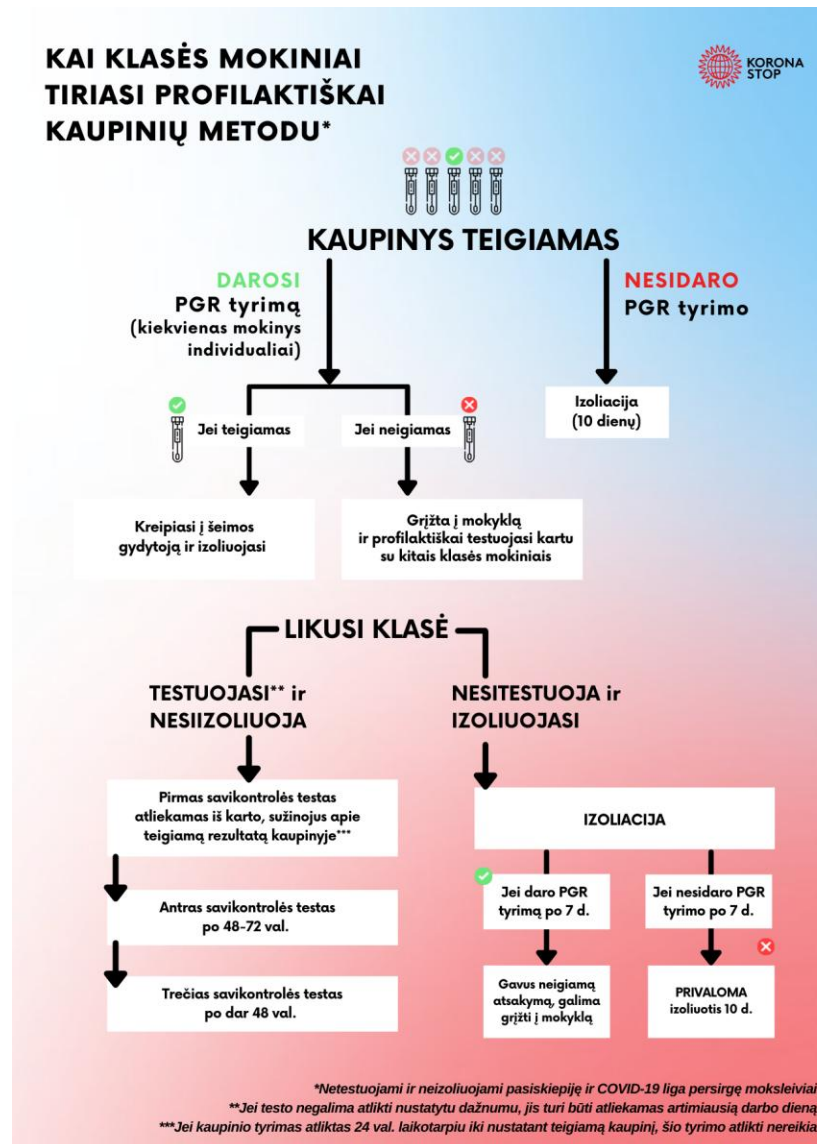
KAI KLASĖS MOKINIAI TIRIASI PROFILAKTIŠKAI KAUPINIŲ METODU*

KORONA STOP

KAUPINYS TEIGIAMAS

DAROSI PGR tyrimą (kiekvienas mokinys individualiai)

NESIDARO PGR tyrimo

Jei teigiamas

Jei neigiamas

Izoliacija (10 dienų)

Kreipiasi į šeimos gydytoją ir izoliuojasi

Grįžta į mokyklą ir profilaktiškai testuojasi kartu su kitais klasės mokiniais

LIKUSI KLASĖ

TESTUOJASI** ir NESIIZOLIUOJA

NESITESTUOJA ir IZOLIUOJASI

Pirmas savikontrolės testas atliekamas iš karto, sužinojus apie teigiamą rezultatą kaupinyje***

IZOLIACIJA

Antras savikontrolės testas po 48-72 val.

Jei daro PGR tyrimą po 7 d.

Jei nesidaro PGR tyrimo po 7 d.

Trečias savikontrolės testas po dar 48 val.

Gavus neigiamą atsakymą, galima grįžti į mokyklą

PRIVALOMA izoliuotis 10 d.

*Netestuojami ir neizoliuojami pasiskiepiję ir COVID-19 liga persirgę moksleiviai
**Jei testo negalima atlikti nustatytu dažnumu, jis turi būti atliekamas artimiausią darbo dieną
***Jei kaupinio tyrimas atliktas 24 val. laikotarpiu iki nustatant teigiamą kaupinį, šio tyrimo atlikti nereikia